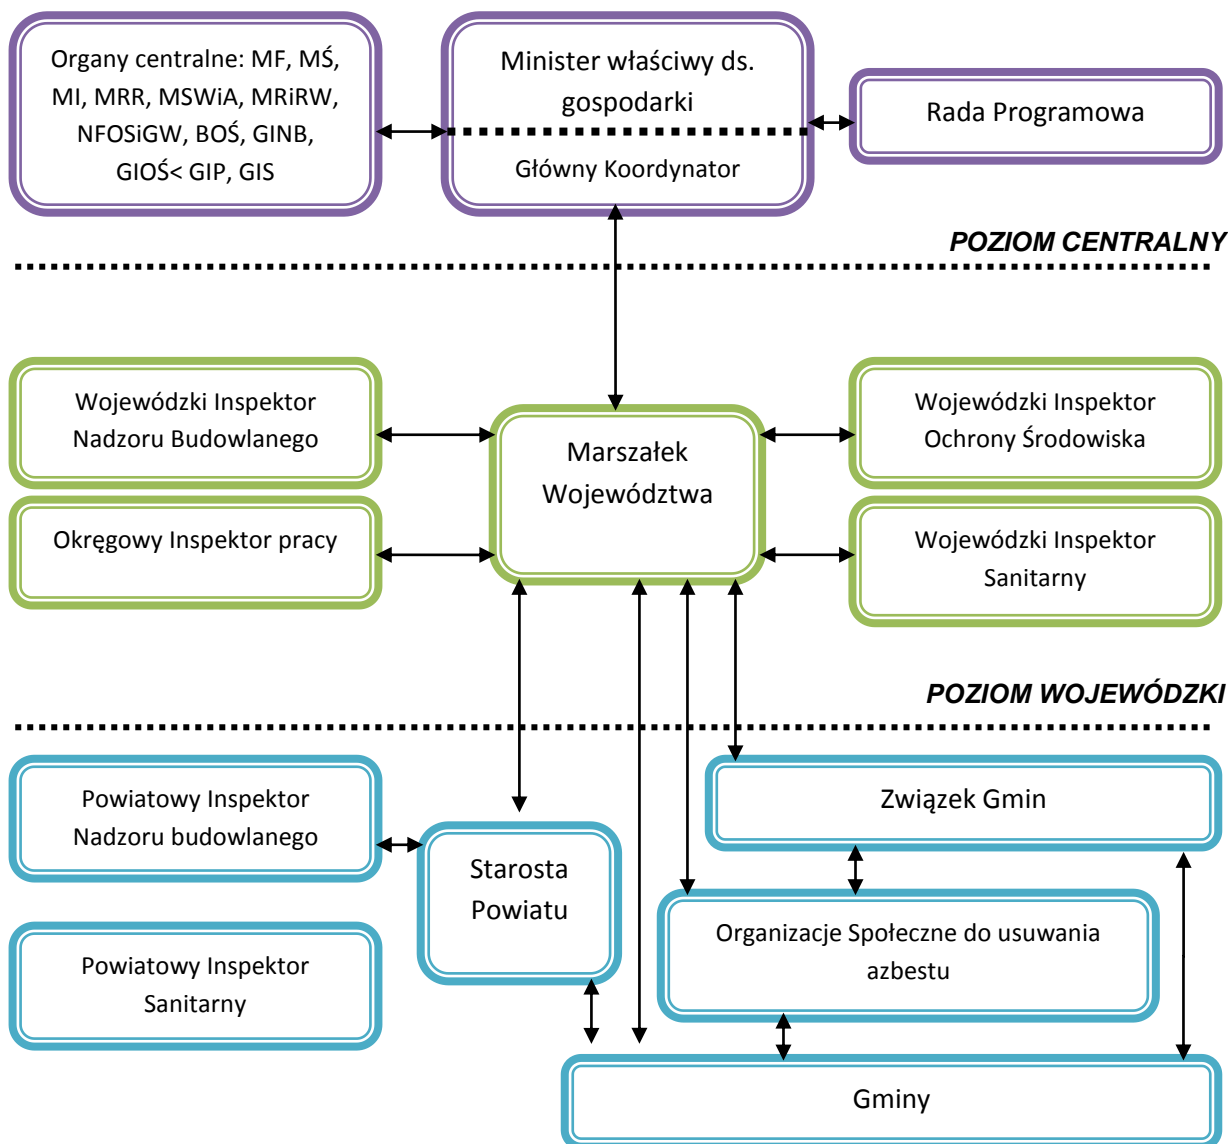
Organy centralne: MF, MŚ, MI, MRR, MSWiA, MRiRW, NFOSiGW, BOŚ, GINB, GIOŚ< GIP, GIS

Minister właściwy ds. gospodarki

Główny Koordynator

Rada Programowa

POZIOM CENTRALNY

Wojewódzki Inspektor Nadzoru Budowlanego

Marszałek Województwa

Wojewódzki Inspektor Ochrony Środowiska

Okręgowy Inspektor pracy

Wojewódzki Inspektor Sanitarny

POZIOM WOJEWÓDZKI

Powiatowy Inspektor Nadzoru budowlanego

Starosta Powiatu

Związek Gmin

Organizacje Społeczne do usuwania azbestu

Powiatowy Inspektor Sanitarny

Gminy